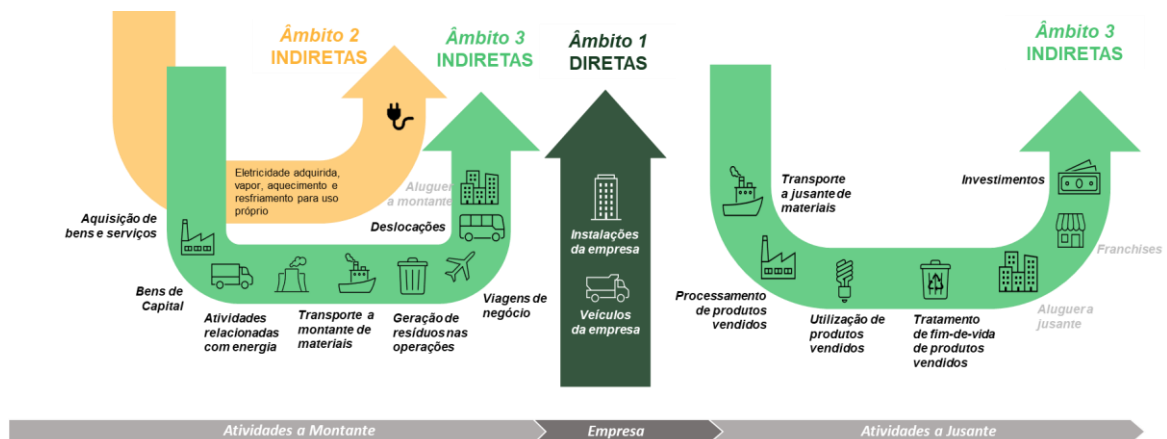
Âmbito 2
INDIRETAS

Âmbito 3
INDIRETAS

Âmbito 1
DIRETAS

Âmbito 3
INDIRETAS

Eletricidade adquirida, vapor, aquecimento e resfriamento para uso próprio

Aluguer a montante

Aquisição de bens e serviços

Deslocações

Bens de Capital

Atividades relacionadas com energia

Transporte a montante de materiais

Geração de resíduos nas operações

Viagens de negócio

Instalações da empresa

Veículos da empresa

Transporte a jusante de materiais

Investimentos

Franchises

Processamento de produtos vendidos

Utilização de produtos vendidos

Tratamento de fim-de-vida de produtos vendidos

Aluguer a jusante

Atividades a Montante

Empresa

Atividades a Jusante